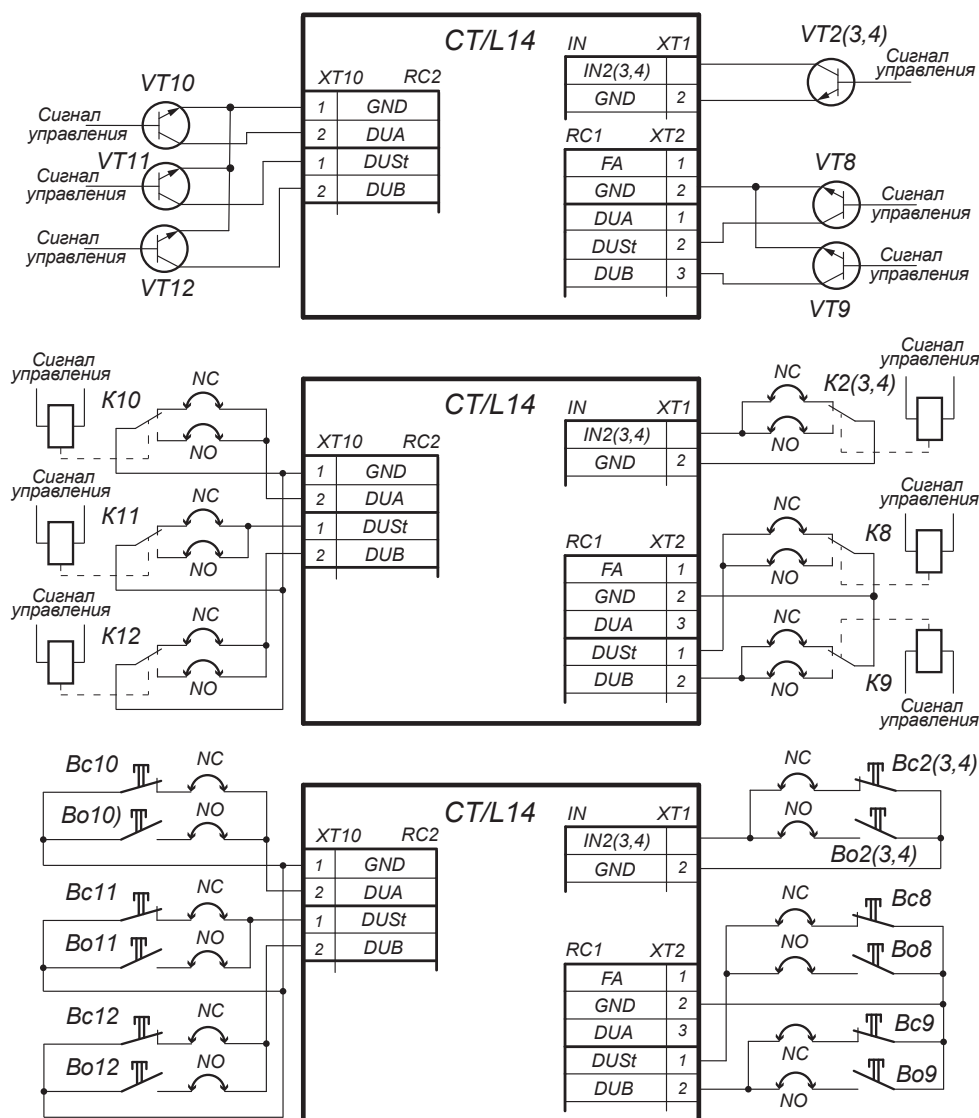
CT/L14

VT10
Сигнал управления
VT11
Сигнал управления
Сигнал управления
VT12

| XT10 | RC2 |
|---|---|
| 1 | GND |
| 2 | DUA |
| 1 | DUSt |
| 2 | DUB |

| IN | XT1 |
|---|---|
| IN2(3,4) | |
| GND | 2 |

| RC1 | XT2 |
|---|---|
| FA | 1 |
| GND | 2 |
| DUA | 1 |
| DUSt | 2 |
| DUB | 3 |

VT2(3,4)
Сигнал управления
VT8
Сигнал управления
Сигнал управления
VT9

CT/L14

Сигнал управления
K10
NC
NO
Сигнал управления
K11
NC
NO
Сигнал управления
K12
NC
NO

| XT10 | RC2 |
|---|---|
| 1 | GND |
| 2 | DUA |
| 1 | DUSt |
| 2 | DUB |

| IN | XT1 |
|---|---|
| IN2(3,4) | |
| GND | 2 |

| RC1 | XT2 |
|---|---|
| FA | 1 |
| GND | 2 |
| DUA | 3 |
| DUSt | 1 |
| DUB | 2 |

NC
NO
K2(3,4)
Сигнал управления
NC
NO
K8
Сигнал управления
NC
NO
K9
Сигнал управления

CT/L14

Bc10
NC
Bo10)
NO
Bc11
NC
Bo11
NO
Bc12
NC
Bo12
NO

| XT10 | RC2 |
|---|---|
| 1 | GND |
| 2 | DUA |
| 1 | DUSt |
| 2 | DUB |

| IN | XT1 |
|---|---|
| IN2(3,4) | |
| GND | 2 |

| RC1 | XT2 |
|---|---|
| FA | 1 |
| GND | 2 |
| DUA | 3 |
| DUSt | 1 |
| DUB | 2 |

NC
Bc2(3,4)
NO
Bo2(3,4)
NC
Bc8
NO
Bo8
Bc9
NC
Bo9
NO